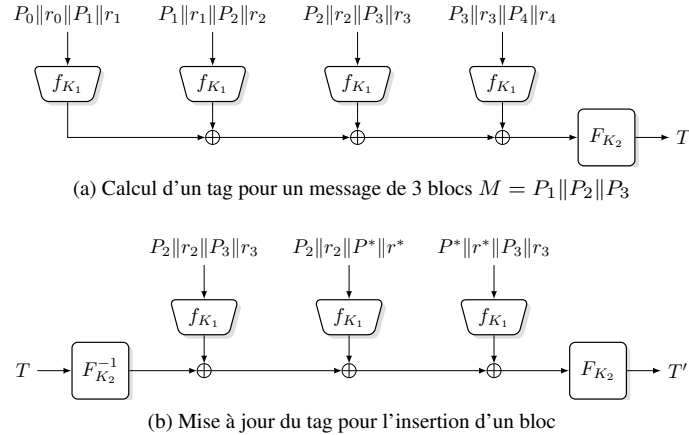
$P_0\|r_0\|P_1\|r_1$ $P_1\|r_1\|P_2\|r_2$ $P_2\|r_2\|P_3\|r_3$ $P_3\|r_3\|P_4\|r_4$

$f_{K_1}$ $f_{K_1}$ $f_{K_1}$ $f_{K_1}$

$F_{K_2}$ $T$

(a) Calcul d'un tag pour un message de 3 blocs $M = P_1\|P_2\|P_3$

$P_2\|r_2\|P_3\|r_3$ $P_2\|r_2\|P^*\|r^*$ $P^*\|r^*\|P_3\|r_3$

$f_{K_1}$ $f_{K_1}$ $f_{K_1}$

$T$ $F_{K_2}^{-1}$ $F_{K_2}$ $T'$

(b) Mise à jour du tag pour l'insertion d'un bloc